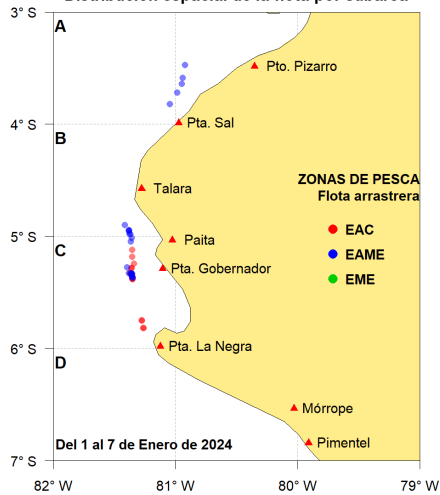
Distribución espacial de la flota por caladero

3° S
4° S
5° S
6° S
7° S

A
B
C
D

Pto. Pizarro
Pta. Sal
Talara
Paita
Pta. Gobernador
Pta. La Negra
Mórrope
Pimentel

ZONAS DE PESCA
Flota arrastrera
EAC
EAME
EME

Del 1 al 7 de Enero de 2024

82° W
81° W
80° W
79° W